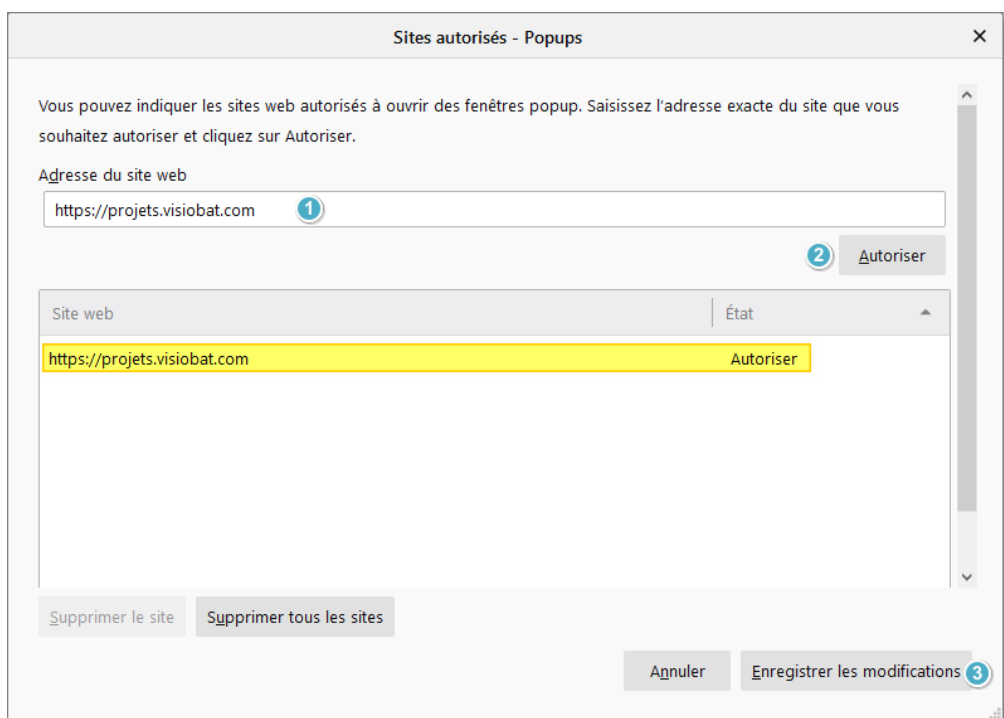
Sites autorisés - Popups

Vous pouvez indiquer les sites web autorisés à ouvrir des fenêtres popup. Saisissez l'adresse exacte du site que vous souhaitez autoriser et cliquez sur Autoriser.

Adresse du site web

https://projets.visiobat.com 1

2 Autoriser

| Site web | État |
|---|---|
| https://projets.visiobat.com | Autoriser |

Supprimer le site
Supprimer tous les sites

Annuler
Enregistrer les modifications 3